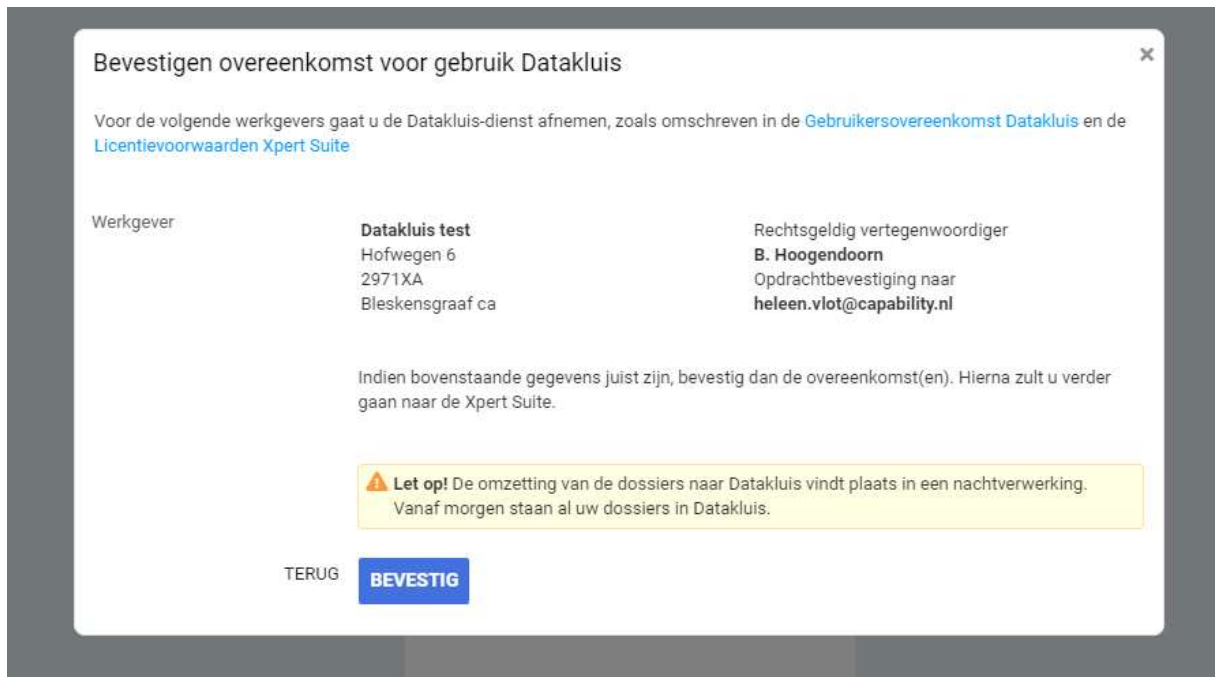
Bevestigen overeenkomst voor gebruik Datakluis

×

Voor de volgende werkgevers gaat u de Datakluis-dienst afnemen, zoals omschreven in de Gebruikersovereenkomst Datakluis en de Licentievoorwaarden Xpert Suite

Werkgever

Datakluis test
Hofwegen 6
2971XA
Bleskensgraaf ca

Rechtsgeldig vertegenwoordiger
B. Hoogendoorn
Opdrachtbevestiging naar
heleen.vlot@capability.nl

Indien bovenstaande gegevens juist zijn, bevestig dan de overeenkomst(en). Hierna zult u verder gaan naar de Xpert Suite.

Let op! De omzetting van de dossiers naar Datakluis vindt plaats in een nachtverwerking. Vanaf morgen staan al uw dossiers in Datakluis.

TERUG

BEVESTIG